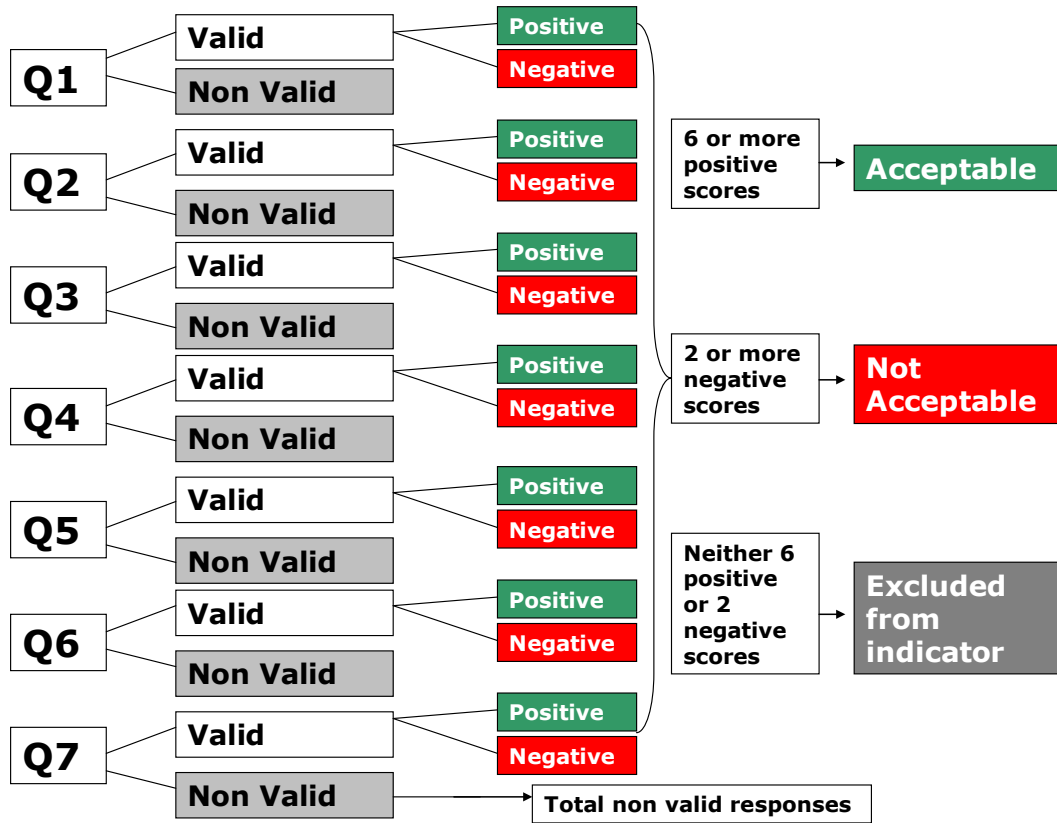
Q1
Valid
Positive
Negative
Non Valid

Q2
Valid
Positive
Negative
Non Valid

Q3
Valid
Positive
Negative
Non Valid

Q4
Valid
Positive
Negative
Non Valid

Q5
Valid
Positive
Negative
Non Valid

Q6
Valid
Positive
Negative
Non Valid

Q7
Valid
Positive
Negative
Non Valid

Total non valid responses

6 or more positive scores
Acceptable

2 or more negative scores
Not Acceptable

Neither 6 positive or 2 negative scores
Excluded from indicator